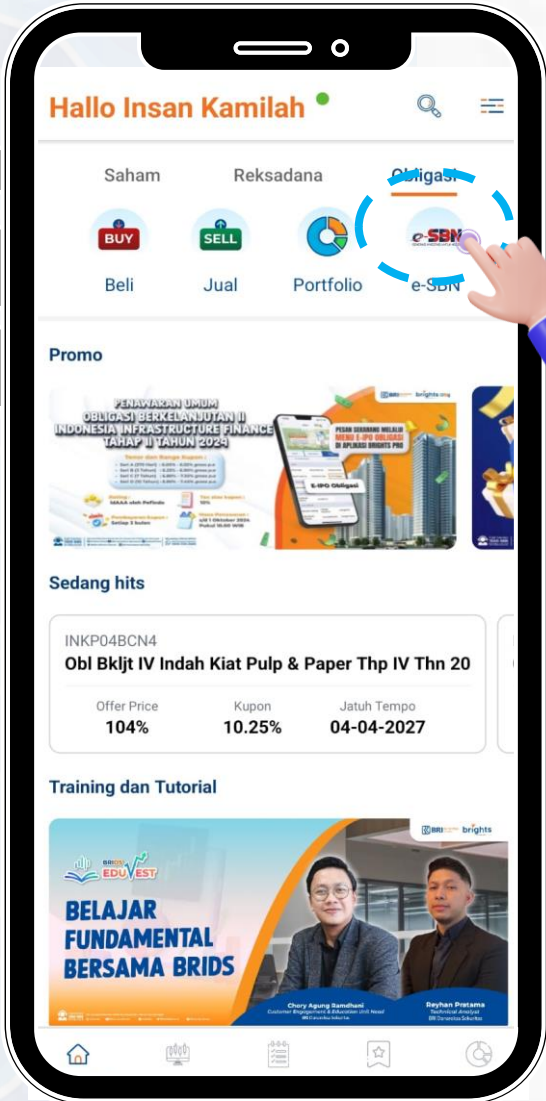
Hallo Insan Kamilah

Saham Reksadana Obligasi

BUY Beli

SELL Jual

Portfolio

e-SBN e-SBN

Promo

PENAWARAN UMUM OBLIGASI BERKELANJUTAN II INDONESIA INFRASTRUCTURE FINANCE TAHAP II TAHUN 2024

PESAN SEKARANG MELALUI MENU E-IPO OBLIGASI DI APLIKASI BRIGHTS PRO

E-IPO Obligasi

brights

Sedang hits

INKP04BCN4

Obl Bkljt IV Indah Kiat Pulp & Paper Thp IV Thn 20

| Offer Price | Kupon | Jatuh Tempo |
|---|---|---|
| 104% | 10.25% | 04-04-2027 |

Training dan Tutorial

brights

EDUVEST

BELAJAR FUNDAMENTAL BERSAMA BRIDS

Chery Agung Ramdhani

Reyhan Pratama
Technical Analyst